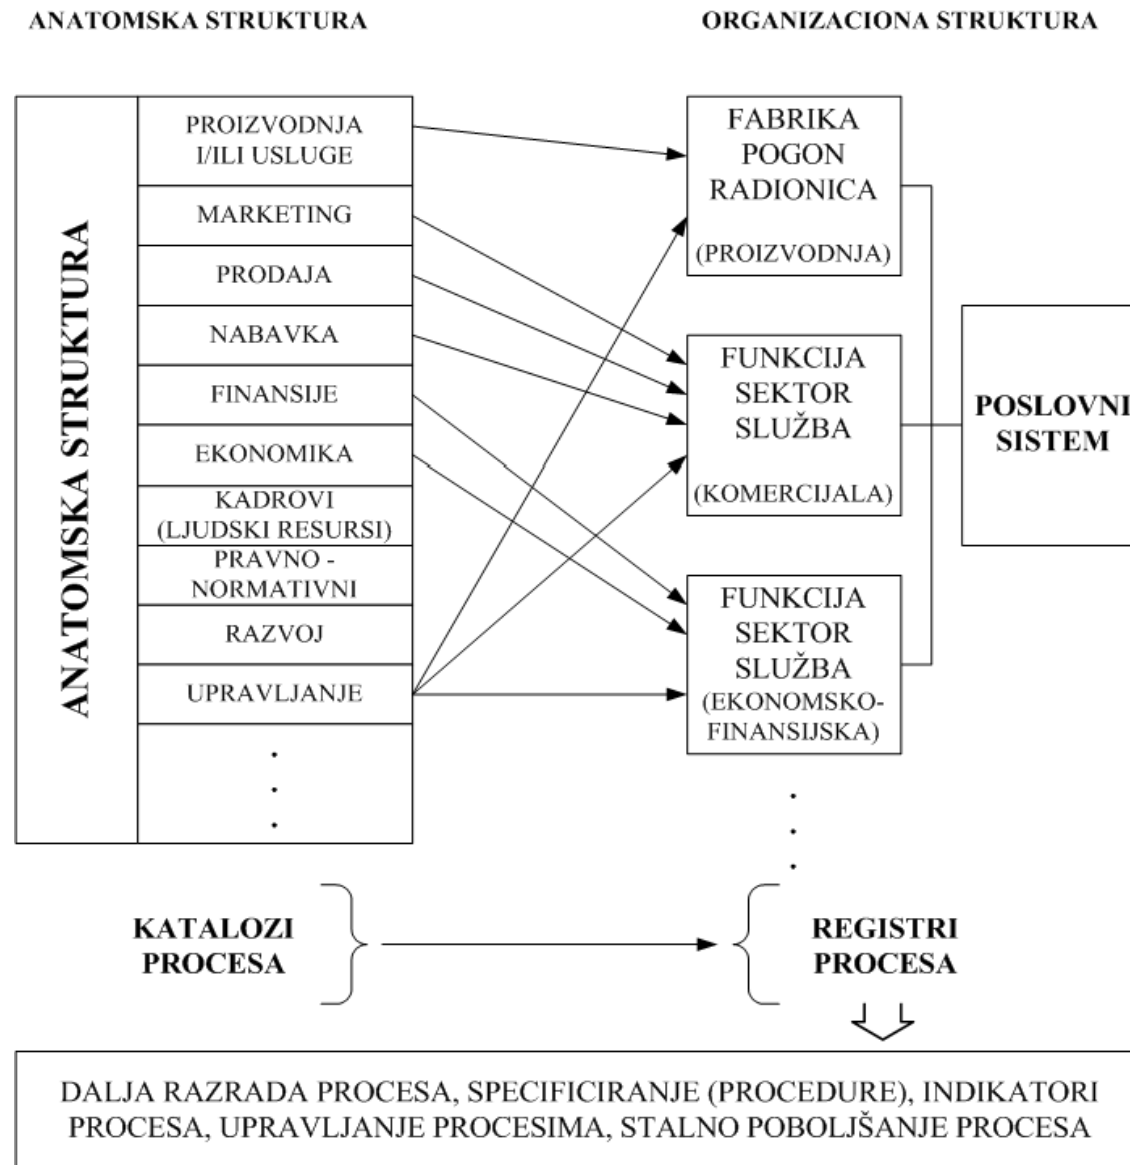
ANATOMSKA STRUKTURA

ORGANIZACIONA STRUKTURA

ANATOMSKA STRUKTURA

PROIZVODNJA I/ILI USLUGE

MARKETING

PRODAJA

NABAVKA

FINANSIJE

EKONOMIKA

KADROVI (LJUDSKI RESURSI)

PRAVNO - NORMATIVNI

RAZVOJ

UPRAVLJANJE

.
.
.

FABRIKA POGON RADIONICA

(PROIZVODNJA)

FUNKCIJA SEKTOR SLUŽBA

(KOMERCIJALA)

FUNKCIJA SEKTOR SLUŽBA

(EKONOMSKO-FINANSIJSKA)

.
.
.

POSLOVNI SISTEM

KATALOZI PROCESA

REGISTRI PROCESA

DALJA RAZRADA PROCESA, SPECIFICIRANJE (PROCEDURE), INDIKATORI PROCESA, UPRAVLJANJE PROCESIMA, STALNO POBOLJŠANJE PROCESA